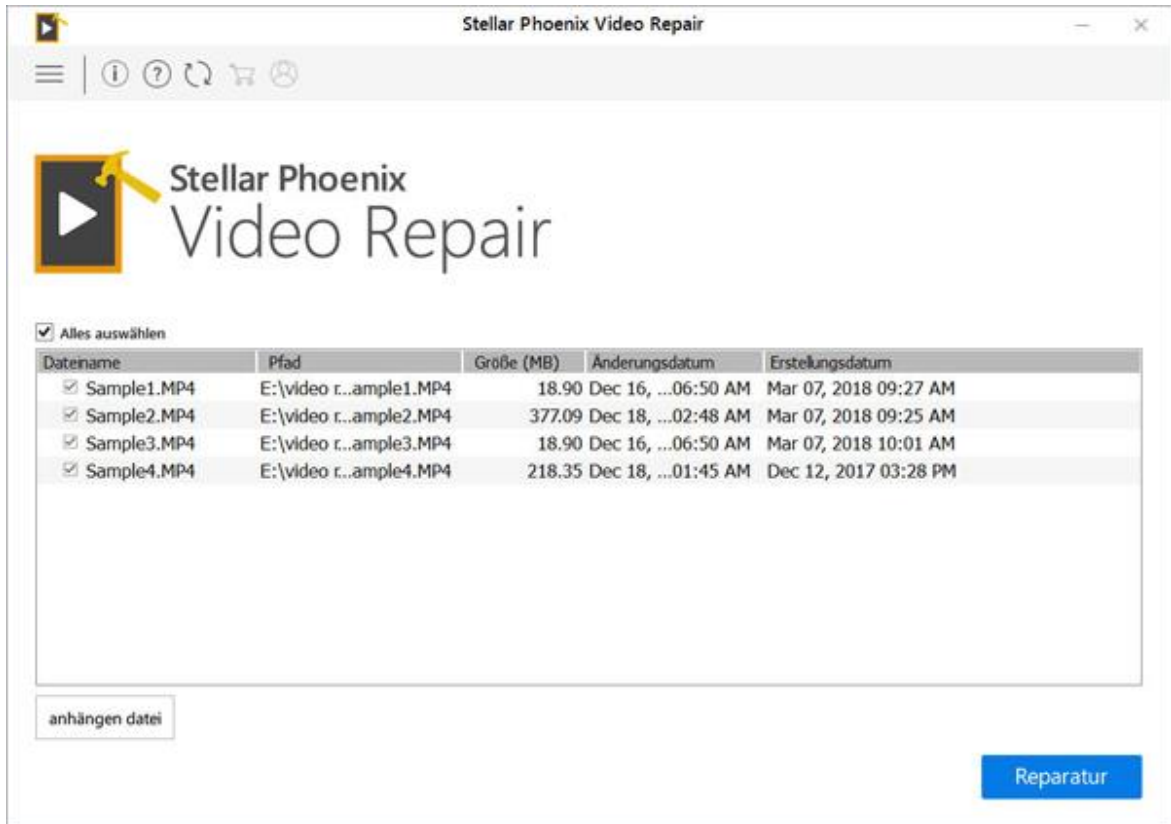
Stellar Phoenix Video Repair

Stellar Phoenix
Video Repair

Alles auswählen

| Dateiname | Pfad | Größe (MB) | Änderungsdatum | Erstellungsdatum |
|---|---|---|---|---|
| Sample1.MP4 | E:\video r...ample1.MP4 | 18.90 | Dec 16, ...06:50 AM | Mar 07, 2018 09:27 AM |
| Sample2.MP4 | E:\video r...ample2.MP4 | 377.09 | Dec 18, ...02:48 AM | Mar 07, 2018 09:25 AM |
| Sample3.MP4 | E:\video r...ample3.MP4 | 18.90 | Dec 16, ...06:50 AM | Mar 07, 2018 10:01 AM |
| Sample4.MP4 | E:\video r...ample4.MP4 | 218.35 | Dec 18, ...01:45 AM | Dec 12, 2017 03:28 PM |

anhängen datei

Reparatur